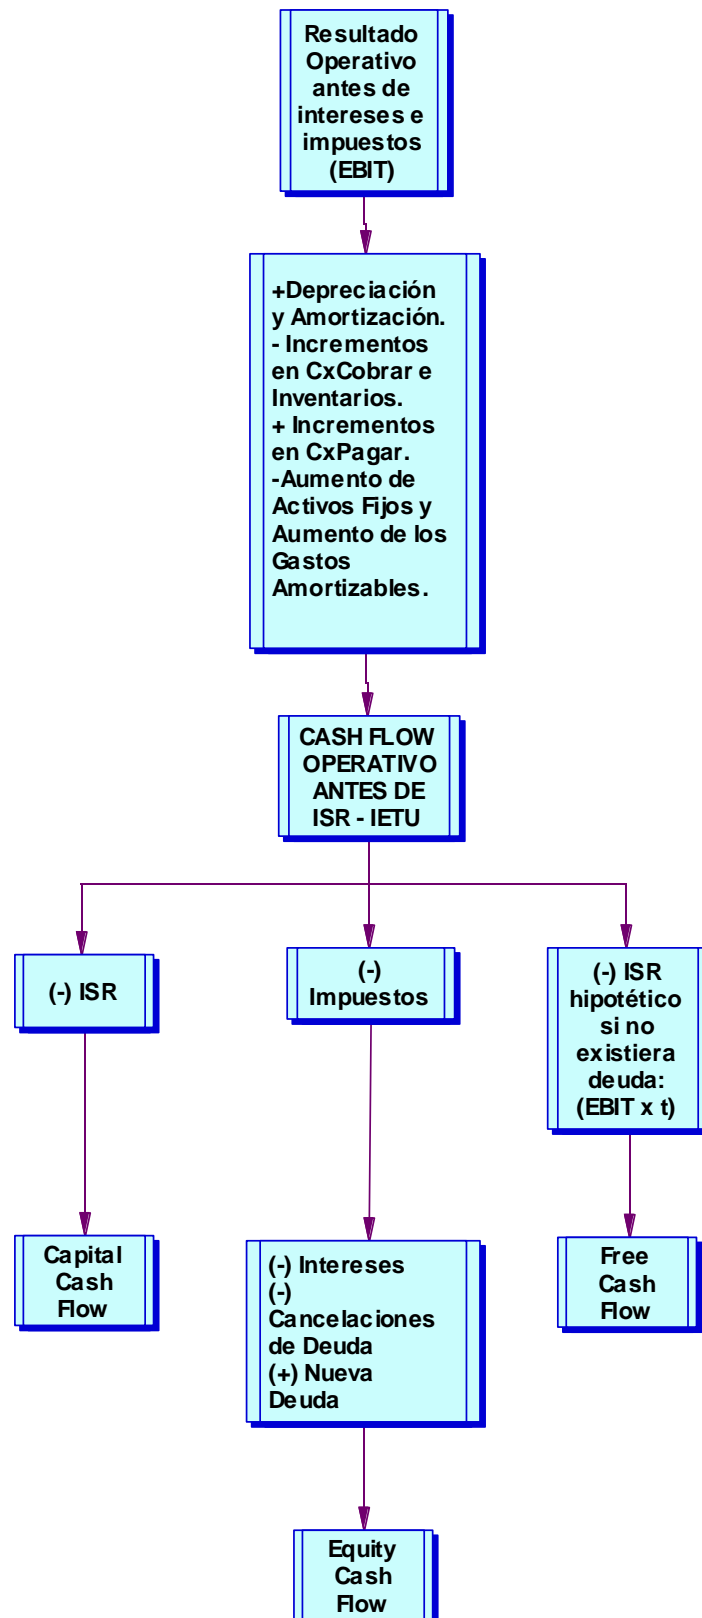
Resultado Operativo antes de intereses e impuestos (EBIT)

+Depreciación y Amortización.
- Incrementos en CxCobrar e Inventarios.
+ Incrementos en CxPagar.
-Aumento de Activos Fijos y Aumento de los Gastos Amortizables.

CASH FLOW OPERATIVO ANTES DE ISR - IETU

(-) ISR

(-) Impuestos

(-) ISR hipotético si no existiera deuda: (EBIT x t)

Capital Cash Flow

(-) Intereses
(-) Cancelaciones de Deuda
(+) Nueva Deuda

Free Cash Flow

Equity Cash Flow